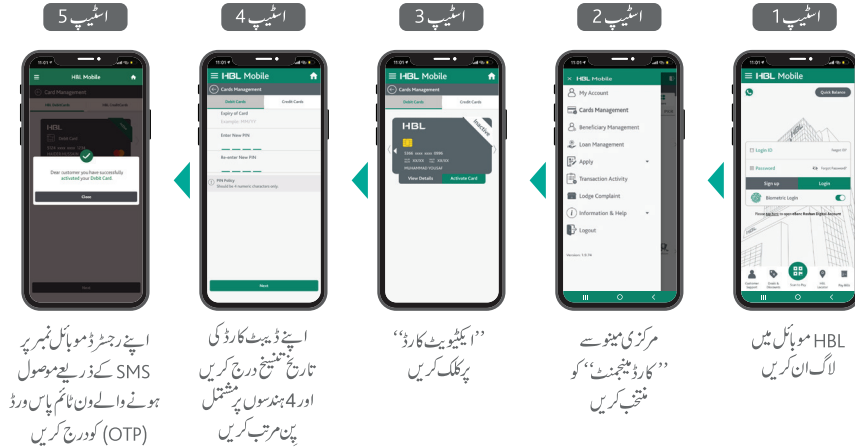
اسٹیپ 1

HBL Mobile
Quick Balance
Login ID
Forgot ID?
Password
Forgot Password?
Sign up
Login
Biometric Login
HBL
Customer Support
Deals & Discounts
Scan to Pay
HBL Locator
My HBL

HBL موبائل میں لاگ ان کریں

اسٹیپ 2

HBL Mobile
My Account
Cards Management
Beneficiary Management
Loan Management
Apply
Transaction Activity
Lodge Complaint
Information & Help
Logout

مرکزی مینو سے ''کارڈ مینجمنٹ'' کو منتخب کریں

اسٹیپ 3

HBL Mobile
Cards Management
Debit Cards
Credit Cards
HBL
Inactive
View Details
Activate Card

''ایکٹیویٹ کارڈ'' پر کلک کریں

اسٹیپ 4

HBL Mobile
Cards Management
Debit Cards
Credit Cards
Expiry of Card
Enter New PIN
Re-enter New PIN
PIN Policy
Next

اپنے ڈیبٹ کارڈ کی تاریخ تنسیخ درج کریں اور 4 ہندسوں پر مشتمل پن مرتب کریں

اسٹیپ 5

HBL Mobile
Cards Management
HBL
Debit Card
Dear customer you have successfully activated your Debit Card.
Close

اپنے رجسٹرڈ موبائل نمبر پر SMS کے ذریعے موصول ہونے والے ون ٹائم پاس ورڈ (OTP) کو درج کریں